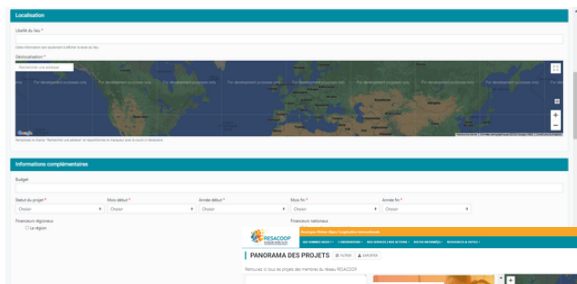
Localisation

Libellé du lieu *

Cette information sert seulement à afficher le nom du lieu

Géolocalisation *

Rechercher une adresse

For development purposes only

Google

Renseignez la champ "Rechercher une adresse" et repositionnez le marqueur avec la souris si nécessaire

Informations complémentaires

Budget

Statut du projet *
Choisir

Mois début *
Choisir

Année début *
Choisir

Mois fin *
Choisir

Année fin *
Choisir

Financeurs régionaux
La région

Financeurs nationaux

RESACOOP

PANORAMA DES PROJETS

FILTRER

EXPORTER

Retrouvez ici tous les projets des membres du réseau RESACOOP